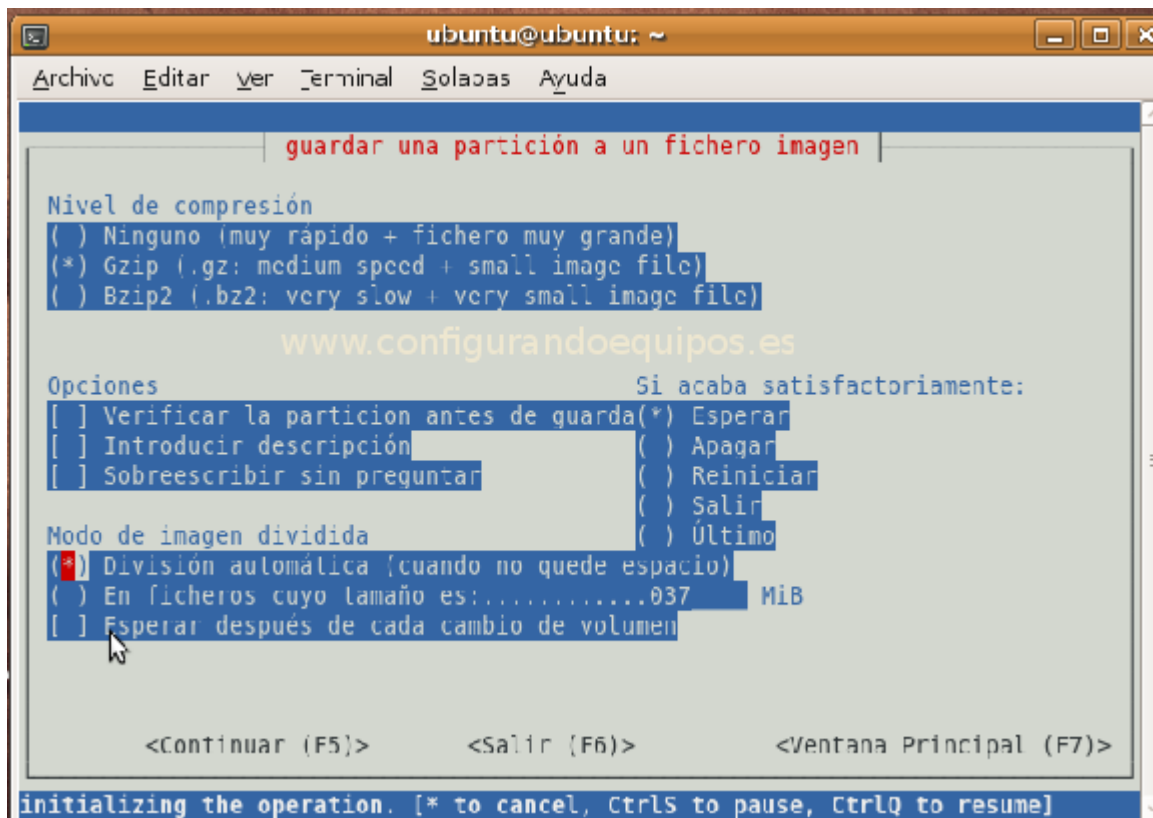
ubuntu@ubuntu: ~

Archivo Editar Ver Terminal Solapas Ayuda

guardar una partición a un fichero imagen

Nivel de compresión
( ) Ninguno (muy rápido + fichero muy grande)
(*) Gzip (.gz: medium speed + small image file)
( ) Bzip2 (.bz2: very slow + very small image file)

www.configurandoequipos.es

Opciones
[ ] Verificar la particion antes de guarda
[ ] Introducir descripción
[ ] Sobreescribir sin preguntar

Si acaba satisfactoriamente:
(*) Esperar
( ) Apagar
( ) Reiniciar
( ) Salir
( ) Último

Modo de imagen dividida
(*) División automática (cuando no quede espacio)
( ) En ficheros cuyo tamaño es:............037 MiB
[ ] Esperar después de cada cambio de volumen

<Continuar (F5)> <Salir (F6)> <Ventana Principal (F7)>

initializing the operation. [* to cancel, CtrlS to pause, CtrlQ to resume]